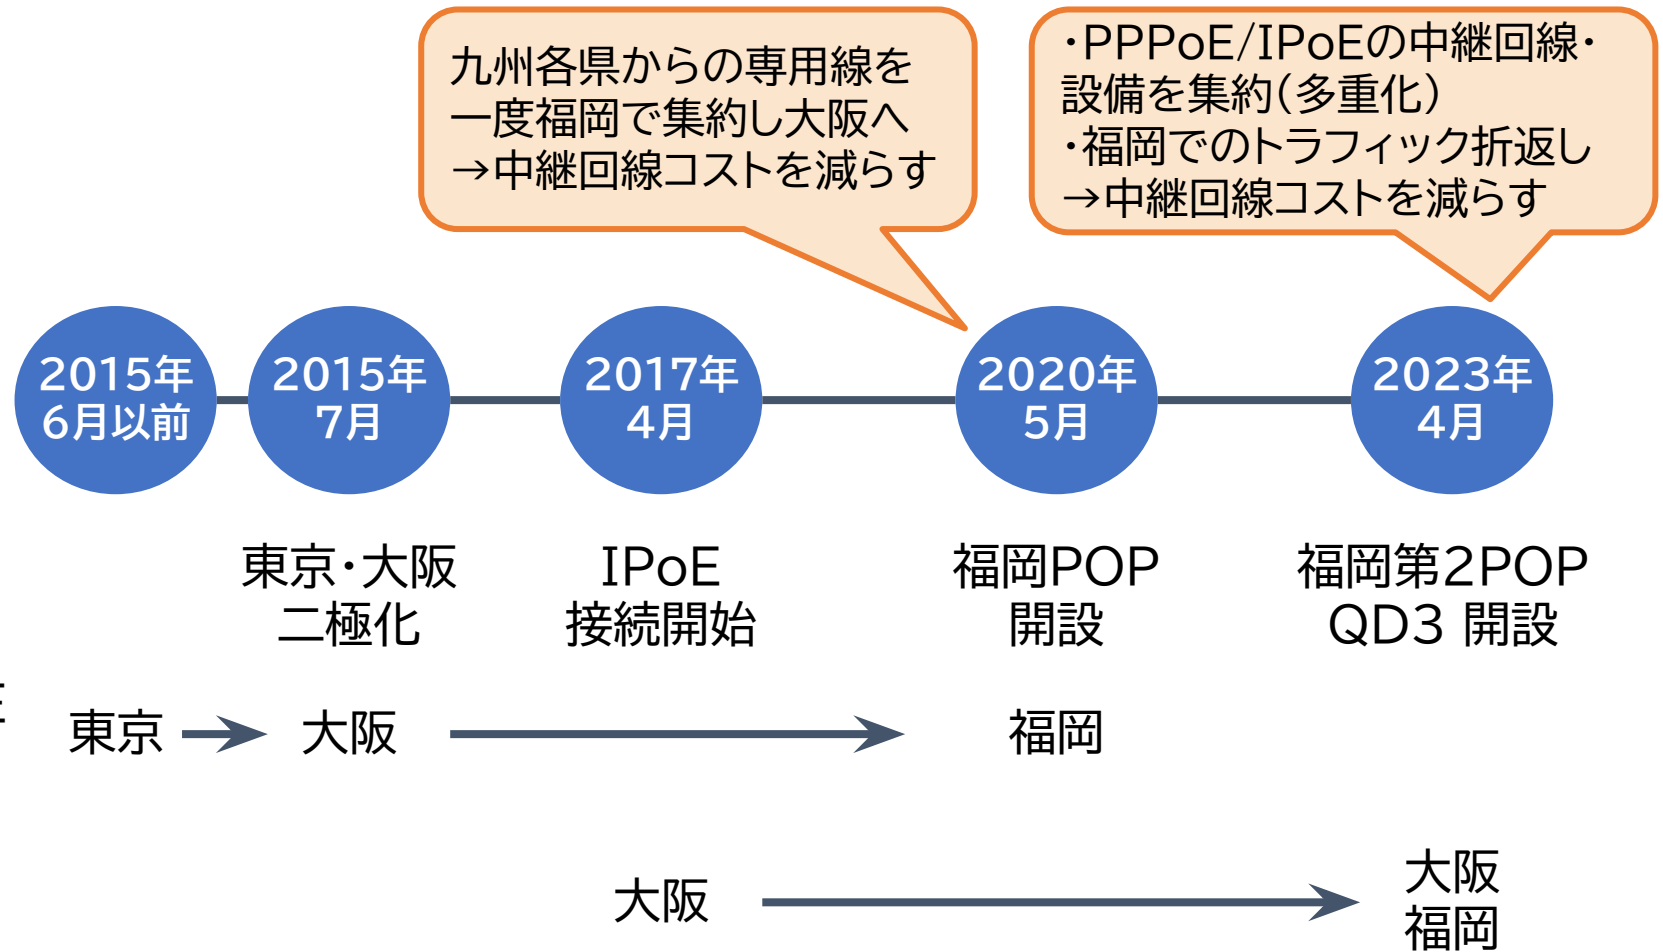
九州各県からの専用線を一度福岡で集約し大阪へ
→中継回線コストを減らす

・PPPoE/IPoEの中継回線・設備を集約(多重化)
・福岡でのトラフィック折返し
→中継回線コストを減らす

2015年
6月以前

2015年
7月

2017年
4月

2020年
5月

2023年
4月

東京・大阪
二極化

IPoE
接続開始

福岡POP
開設

福岡第2POP
QD3 開設

東京 大阪 福岡

大阪 大阪
福岡